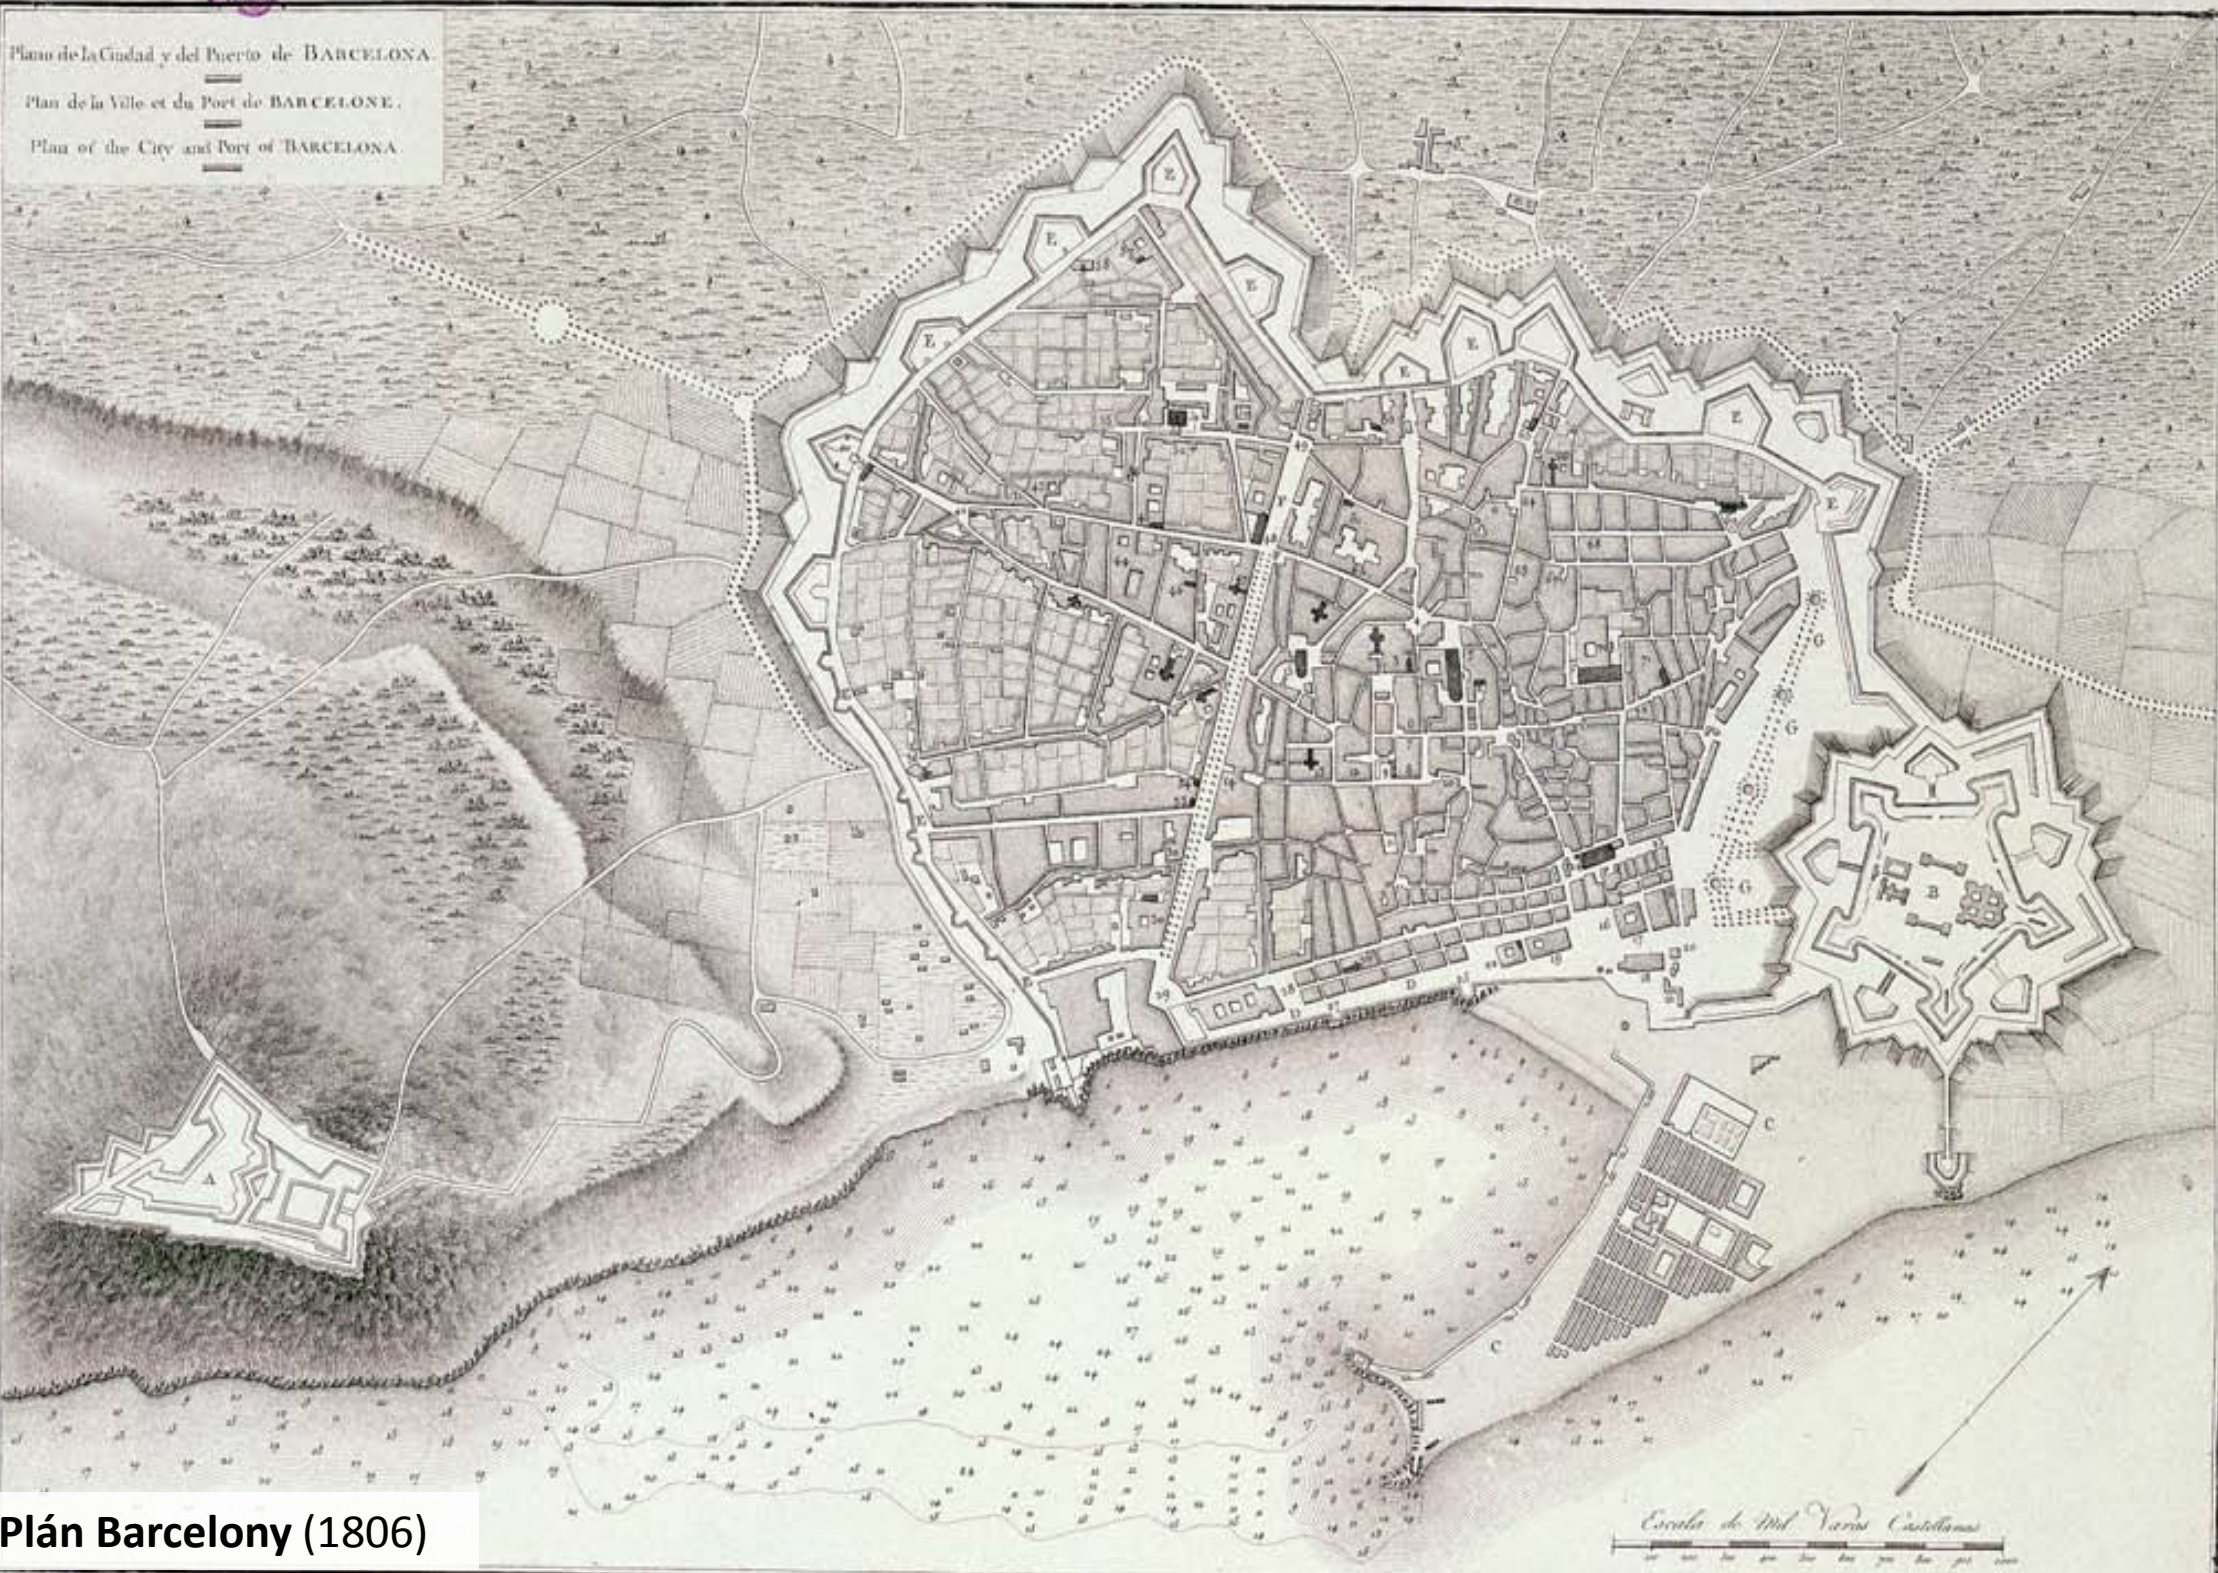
Plano de la Ciudad y del Puerto de BARCELONA.

Plan de la Ville et du Port de BARCELONE.

Plan of the City and Port of BARCELONA.

E E E E E E E E E

G G G G

A B C C D

Escala de Mil Varas Castellanas

**Plán Barcelony** (1806)